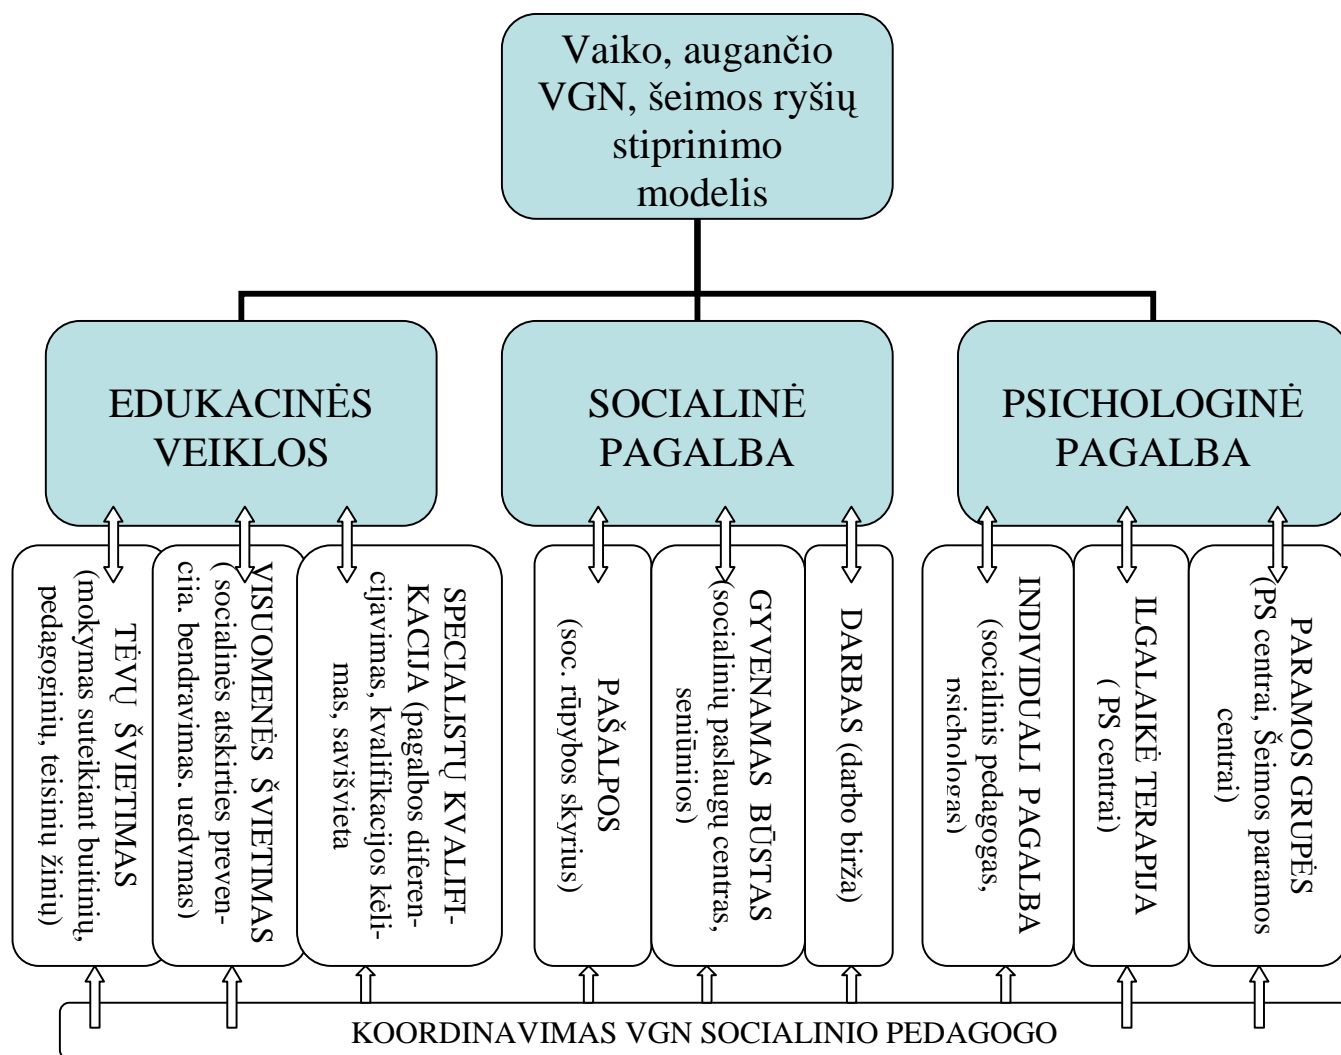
Vaiko, augančio VGN, šeimos ryšių stiprinimo modelis

EDUKACINĖS VEIKLOS

SOCIALINĖ PAGALBA

PSICHOLOGINĖ PAGALBA

TĖVŲ ŠVIETIMAS (mokymas suteikiant buitinių, pedagoginių, teisinių žinių)

VISUOMENĖS ŠVIETIMAS ( socialinės atskirties prevencija. bendravimas. ugdymas)

SPECIALISTŲ KVALIFIKACIJA (pagalbos diferencijavimas, kvalifikacijos kėlimas, savišvieta

PAŠALPOS (soc. rūpybos skyrius)

GYVENAMAS BŪSTAS (socialinių paslaugų centras, seniūnijos)

DARBAS (darbo birža)

INDIVIDUALI PAGALBA (socialinis pedagogas, psichologas)

ILGALAIKĖ TERAPIJA ( PS centrai)

PARAMOS GRUPĖS (PS centrai, Šeimos paramos centrai)

KOORDINAVIMAS VGN SOCIALINIO PEDAGOGO